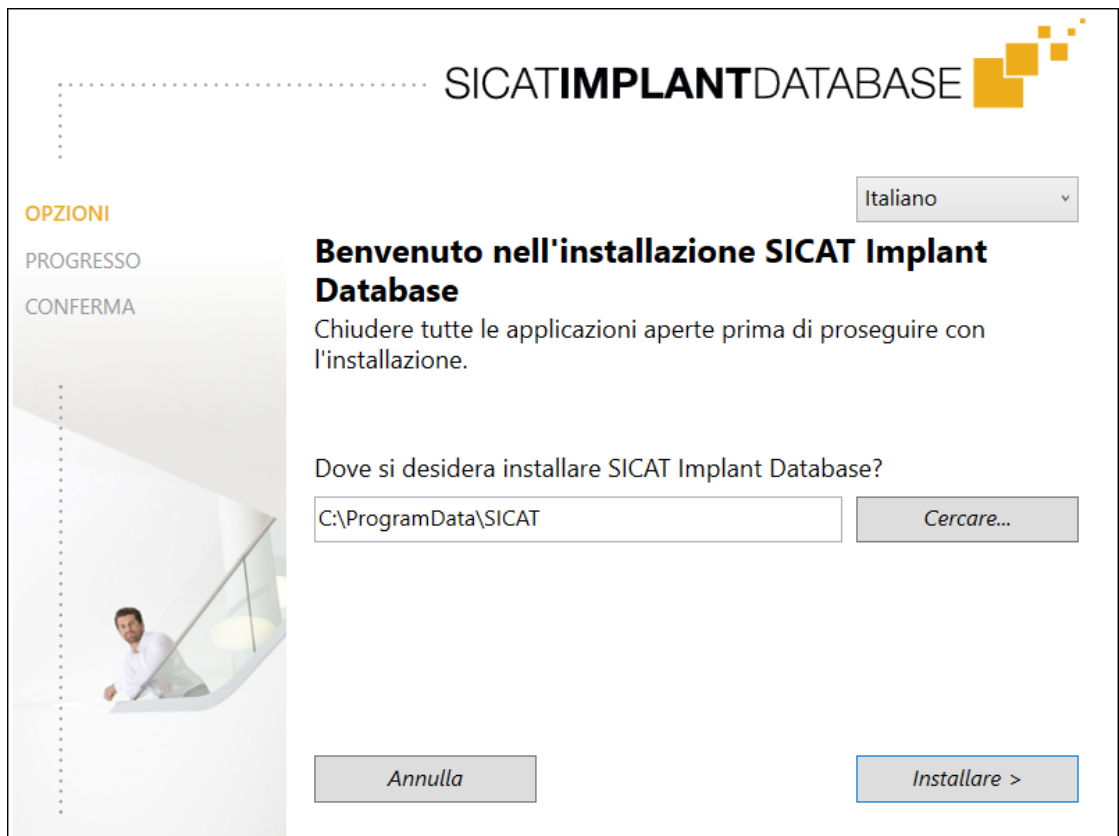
SICATIMPLANTDATABASE

Italiano

OPZIONI
PROGRESSO
CONFERMA

Benvenuto nell'installazione SICAT Implant Database

Chiudere tutte le applicazioni aperte prima di proseguire con l'installazione.

Dove si desidera installare SICAT Implant Database?

C:\ProgramData\SICAT

Cercare...

Annulla

Installare >